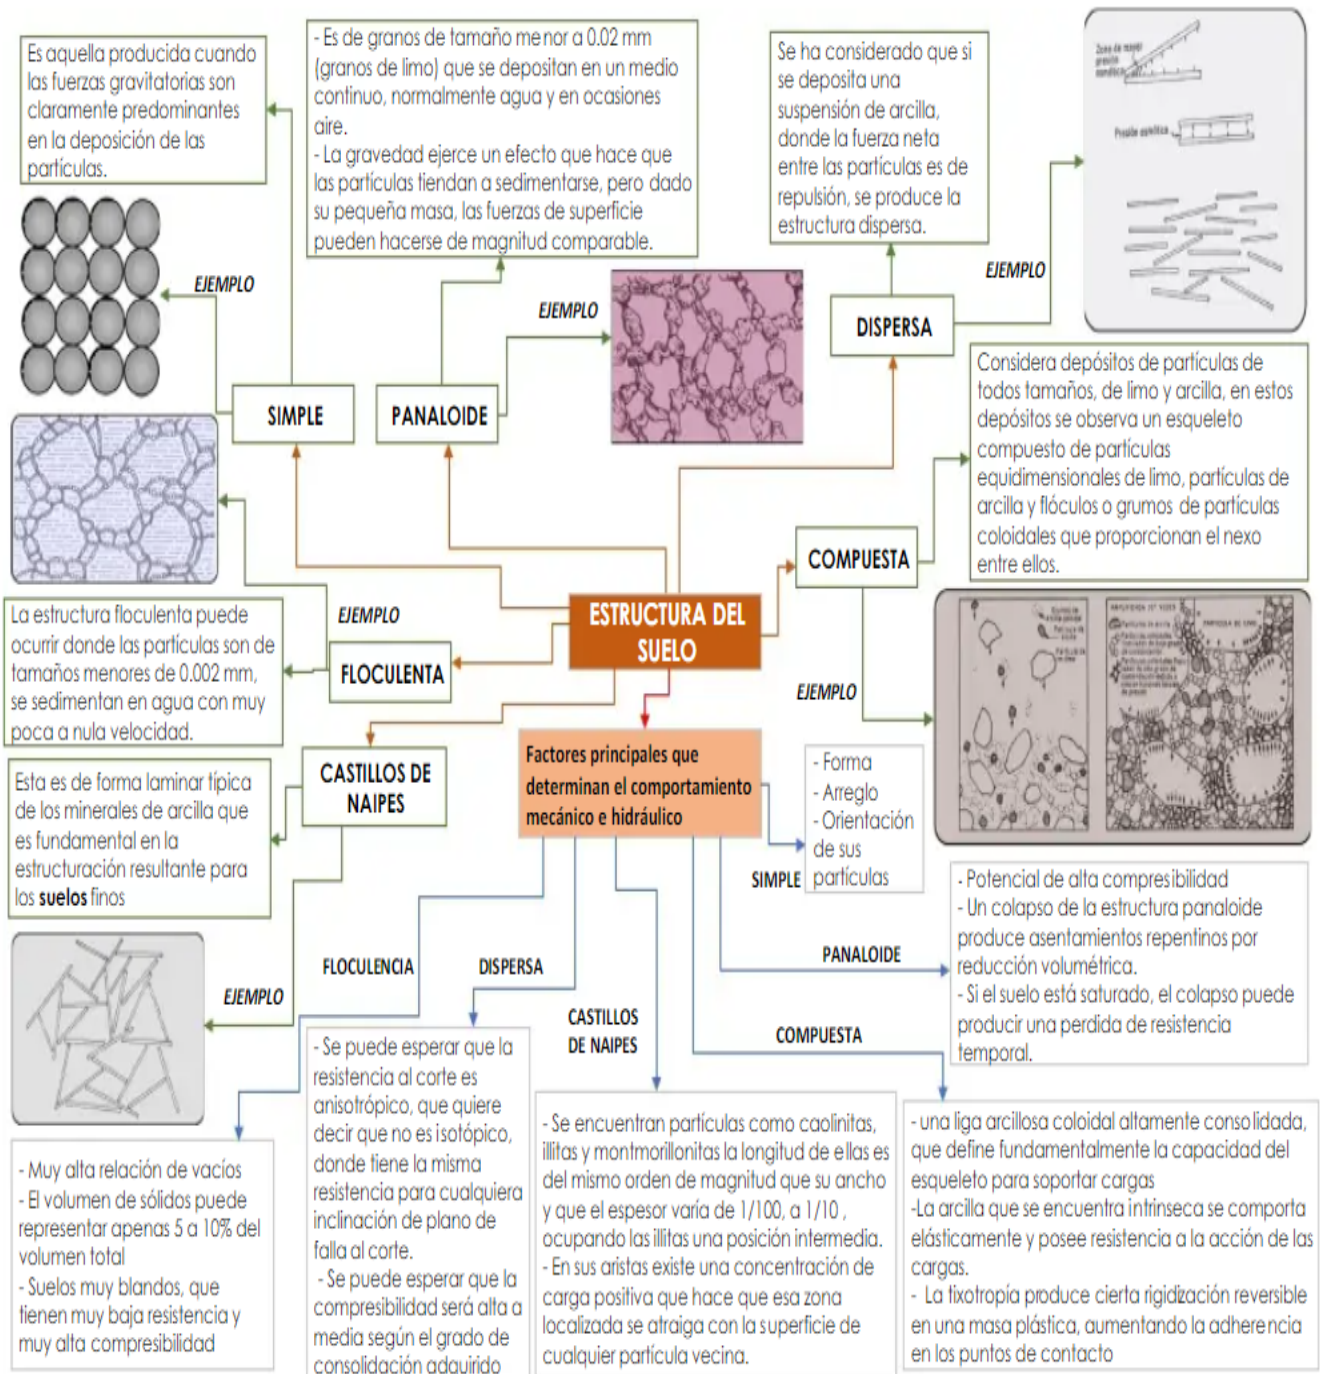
Es aquella producida cuando las fuerzas gravitatorias son claramente predominantes en la deposición de las partículas.

- Es de granos de tamaño menor a 0.02 mm (granos de limo) que se depositan en un medio continuo, normalmente agua y en ocasiones aire.
- La gravedad ejerce un efecto que hace que las partículas tiendan a sedimentarse, pero dado su pequeña masa, las fuerzas de superficie pueden hacerse de magnitud comparable.

Se ha considerado que si se deposita una suspensión de arcilla, donde la fuerza neta entre las partículas es de repulsión, se produce la estructura dispersa.

EJEMPLO

EJEMPLO

EJEMPLO

DISPERSA

SIMPLE

PANALOIDE

Considera depósitos de partículas de todos tamaños, de limo y arcilla, en estos depósitos se observa un esqueleto compuesto de partículas equidimensionales de limo, partículas de arcilla y flóculos o grumos de partículas coloidales que proporcionan el nexo entre ellos.

COMPUESTA

La estructura floculenta puede ocurrir donde las partículas son de tamaños menores de 0.002 mm, se sedimentan en agua con muy poca a nula velocidad.

EJEMPLO

ESTRUCTURA DEL SUELO

FLOCULENTA

EJEMPLO

CASTILLOS DE NAIPES

Factores principales que determinan el comportamiento mecánico e hidráulico

- Forma
- Arreglo
- Orientación de sus partículas

Esta es de forma laminar típica de los minerales de arcilla que es fundamental en la estructuración resultante para los suelos finos

SIMPLE

- Potencial de alta compresibilidad
- Un colapso de la estructura panaloide produce asentamientos repentinos por reducción volumétrica.
- Si el suelo está saturado, el colapso puede producir una perdida de resistencia temporal.

PANALOIDE

FLOCULENCIA

DISPERSA

EJEMPLO

CASTILLOS DE NAIPES

COMPUESTA

- Se puede esperar que la resistencia al corte es anisotrópico, que quiere decir que no es isotópico, donde tiene la misma resistencia para cualquiera inclinación de plano de falla al corte.
- Se puede esperar que la compresibilidad será alta a media según el grado de consolidación adquirido

- Muy alta relación de vacíos
- El volumen de sólidos puede representar apenas 5 a 10% del volumen total
- Suelos muy blandos, que tienen muy baja resistencia y muy alta compresibilidad

- Se encuentran partículas como caolinitas, illitas y montmorillonitas la longitud de ellas es del mismo orden de magnitud que su ancho y que el espesor varía de 1/100, a 1/10, ocupando las illitas una posición intermedia.
- En sus aristas existe una concentración de carga positiva que hace que esa zona localizada se atraiga con la superficie de cualquier partícula vecina.

- una liga arcillosa coloidal altamente consolidada, que define fundamentalmente la capacidad del esqueleto para soportar cargas
-La arcilla que se encuentra intrínseca se comporta elásticamente y posee resistencia a la acción de las cargas.
- La tixotropía produce cierta rigidización reversible en una masa plástica, aumentando la adherencia en los puntos de contacto